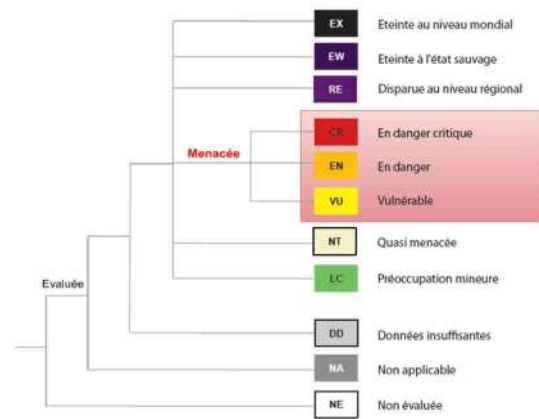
EX Eteinte au niveau mondial

EW Eteinte à l'état sauvage

RE Disparue au niveau régional

Menacée

CR En danger critique

EN En danger

VU Vulnérable

NT Quasi menacée

LC Préoccupation mineure

Evaluée

DD Données insuffisantes

NA Non applicable

NE Non évaluée